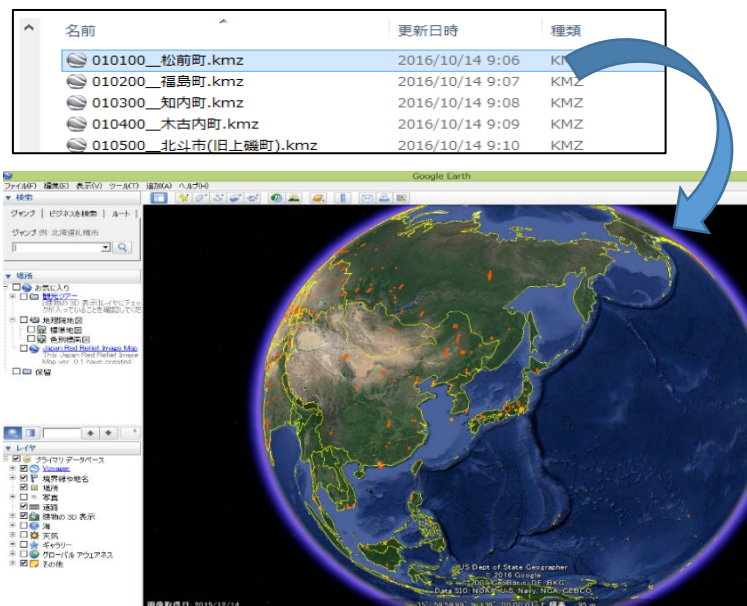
| 名前 | 更新日時 | 種類 |
|---|---|---|
| 010100__松前町.kmz | 2016/10/14 9:06 | KMZ |
| 010200__福島町.kmz | 2016/10/14 9:07 | KMZ |
| 010300__知内町.kmz | 2016/10/14 9:08 | KMZ |
| 010400__木古内町.kmz | 2016/10/14 9:09 | KMZ |
| 010500__北斗市(旧上磯町).kmz | 2016/10/14 9:10 | KMZ |

Google Earth

ファイル(F) 編集(E) 表示(V) ツール(T) 追加(A) ヘルプ(H)

▼ 検索

ジャンプ | ビジネス検索 | ルート

ジャンプ 例: 北海道札幌市

▼ 場所

お気に入り

観光ツアー

地理院地図

標準地図

色別標高図

Japan Red Relief Image Map

This Japan Red Relief Image Map ver. 0.1 have created

保留

▼ レイヤ

プライマリ データベース

Voyager

境界線や地名

場所

写真

道路

建物の 3D 表示

海

天気

ギャラリー

グローバル アウェアネス

その他

US Dept of State Geographer
© 2016 Google
Data SIO, NOAA, U.S. Navy, NGA, GEBCO

画像取得日: 2015/12/14